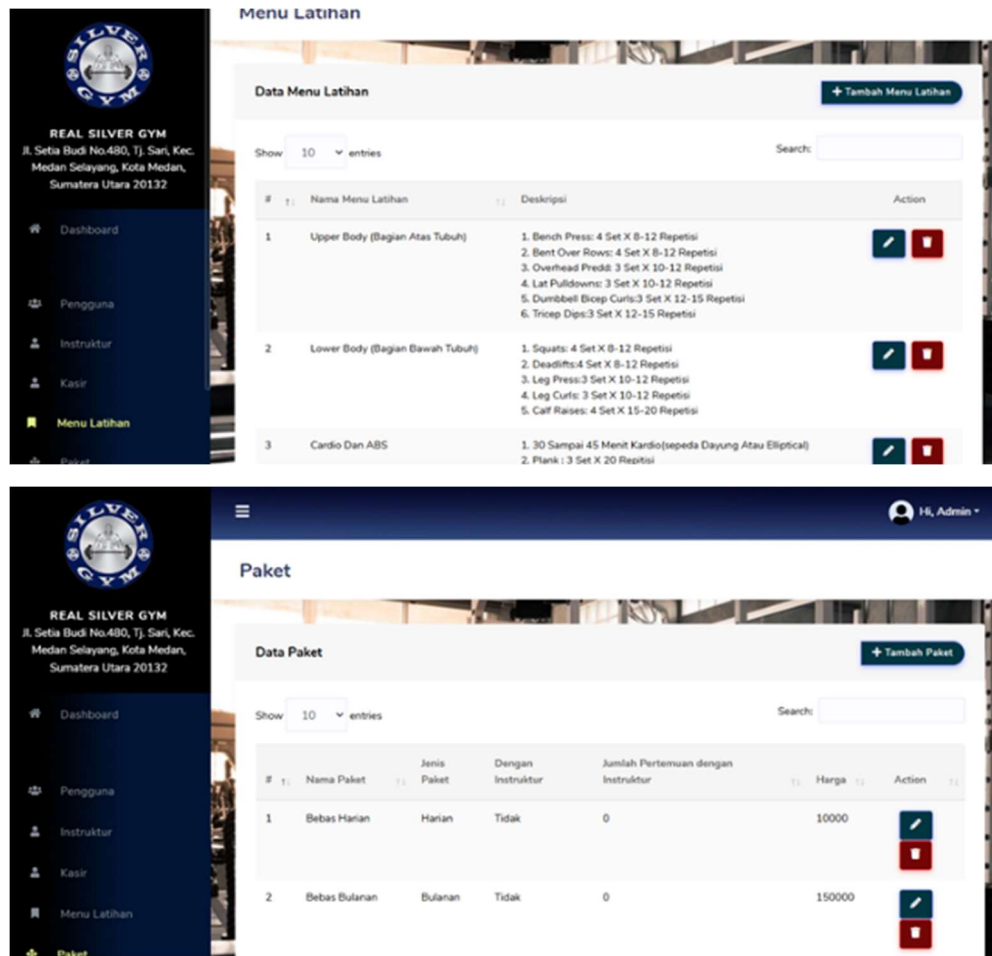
SILVER GYM

REAL SILVER GYM
Jl. Setia Budi No.480, Tj. Sari, Kec. Medan Selayang, Kota Medan, Sumatera Utara 20132

Dashboard
Pengguna
Instruktur
Kasir
Menu Latihan
Paket

Menu Latihan

Data Menu Latihan

+ Tambah Menu Latihan

Show 10 entries

Search:

| # | Nama Menu Latihan | Deskripsi | Action |
|---|---|---|---|
| 1 | Upper Body (Bagian Atas Tubuh) | 1. Bench Press: 4 Set X 8-12 Repetisi 2. Bent Over Rows: 4 Set X 8-12 Repetisi 3. Overhead Preddi: 3 Set X 10-12 Repetisi 4. Lat Pulldowns: 3 Set X 10-12 Repetisi 5. Dumbbell Bicep Curls:3 Set X 12-15 Repetisi 6. Tricep Dips:3 Set X 12-15 Repetisi | |
| 2 | Lower Body (Bagian Bawah Tubuh) | 1. Squats: 4 Set X 8-12 Repetisi 2. Deadlifts:4 Set X 8-12 Repetisi 3. Leg Press:3 Set X 10-12 Repetisi 4. Leg Curls: 3 Set X 10-12 Repetisi 5. Calf Raises: 4 Set X 15-20 Repetisi | |
| 3 | Cardio Dan ABS | 1. 30 Sampai 45 Menit Kardio(sepeda Dayung Atau Elliptical) 2. Plank : 3 Set X 20 Repitisi | |

SILVER GYM

REAL SILVER GYM
Jl. Setia Budi No.480, Tj. Sari, Kec. Medan Selayang, Kota Medan, Sumatera Utara 20132

Dashboard
Pengguna
Instruktur
Kasir
Menu Latihan
Paket

Hi, Admin

Paket

Data Paket

+ Tambah Paket

Show 10 entries

Search:

| # | Nama Paket | Jenis Paket | Dengan Instruktur | Jumlah Pertemuan dengan Instruktur | Harga | Action |
|---|---|---|---|---|---|---|
| 1 | Bebas Harian | Harian | Tidak | 0 | 10000 | |
| 2 | Bebas Bulanan | Bulanan | Tidak | 0 | 150000 | |